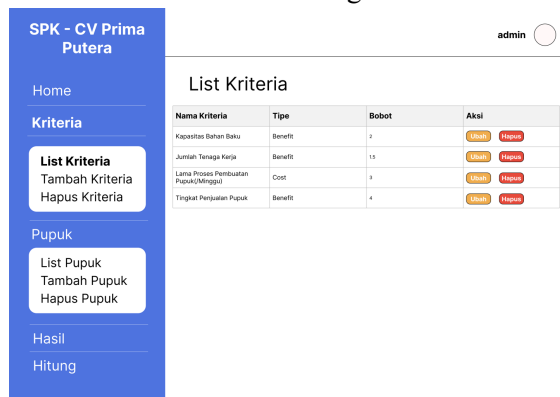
SPK - CV Prima Putera

Home

Kriteria

List Kriteria
Tambah Kriteria
Hapus Kriteria

Pupuk

List Pupuk
Tambah Pupuk
Hapus Pupuk

Hasil

Hitung

admin

List Kriteria

| Nama Kriteria | Tipe | Bobot | Aksi |
|---|---|---|---|
| Kapasitas Bahan Baku | Benefit | 2 | Ubah Hapus |
| Jumlah Tenaga Kerja | Benefit | 1.5 | Ubah Hapus |
| Lama Proses Pembuatan Pupuk(/Minggu) | Cost | 3 | Ubah Hapus |
| Tingkat Penjualan Pupuk | Benefit | 4 | Ubah Hapus |